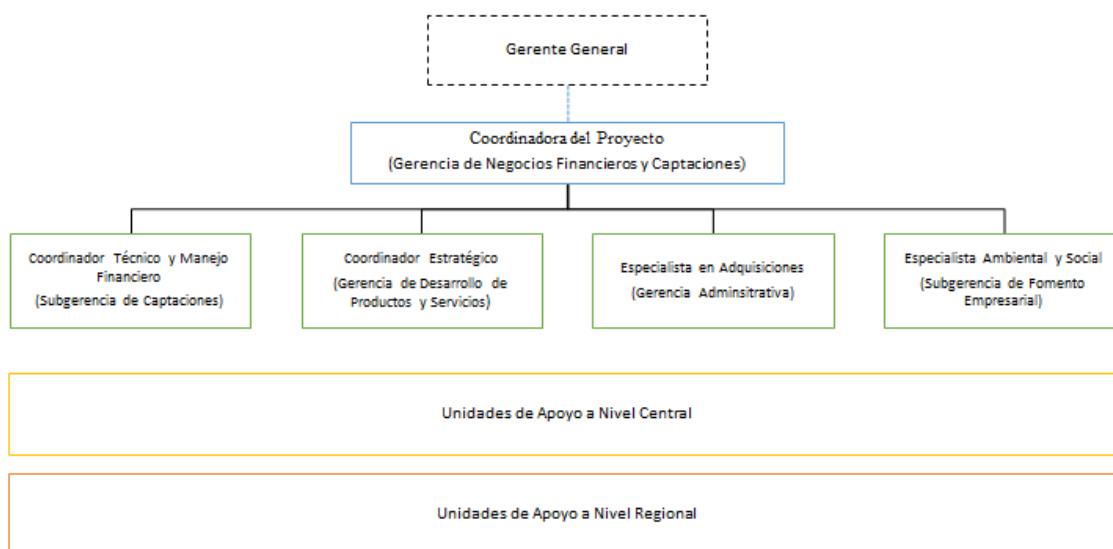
Gerente General

Coordinadora del Proyecto
(Gerencia de Negocios Financieros y Captaciones)

Coordinador Técnico y Manejo Financiero
(Subgerencia de Captaciones)

Coordinador Estratégico
(Gerencia de Desarrollo de Productos y Servicios)

Especialista en Adquisiciones
(Gerencia Adminsitrativa)

Especialista Ambiental y Social
(Subgerencia de Fomento Empresarial)

Unidades de Apoyo a Nivel Central

Unidades de Apoyo a Nivel Regional